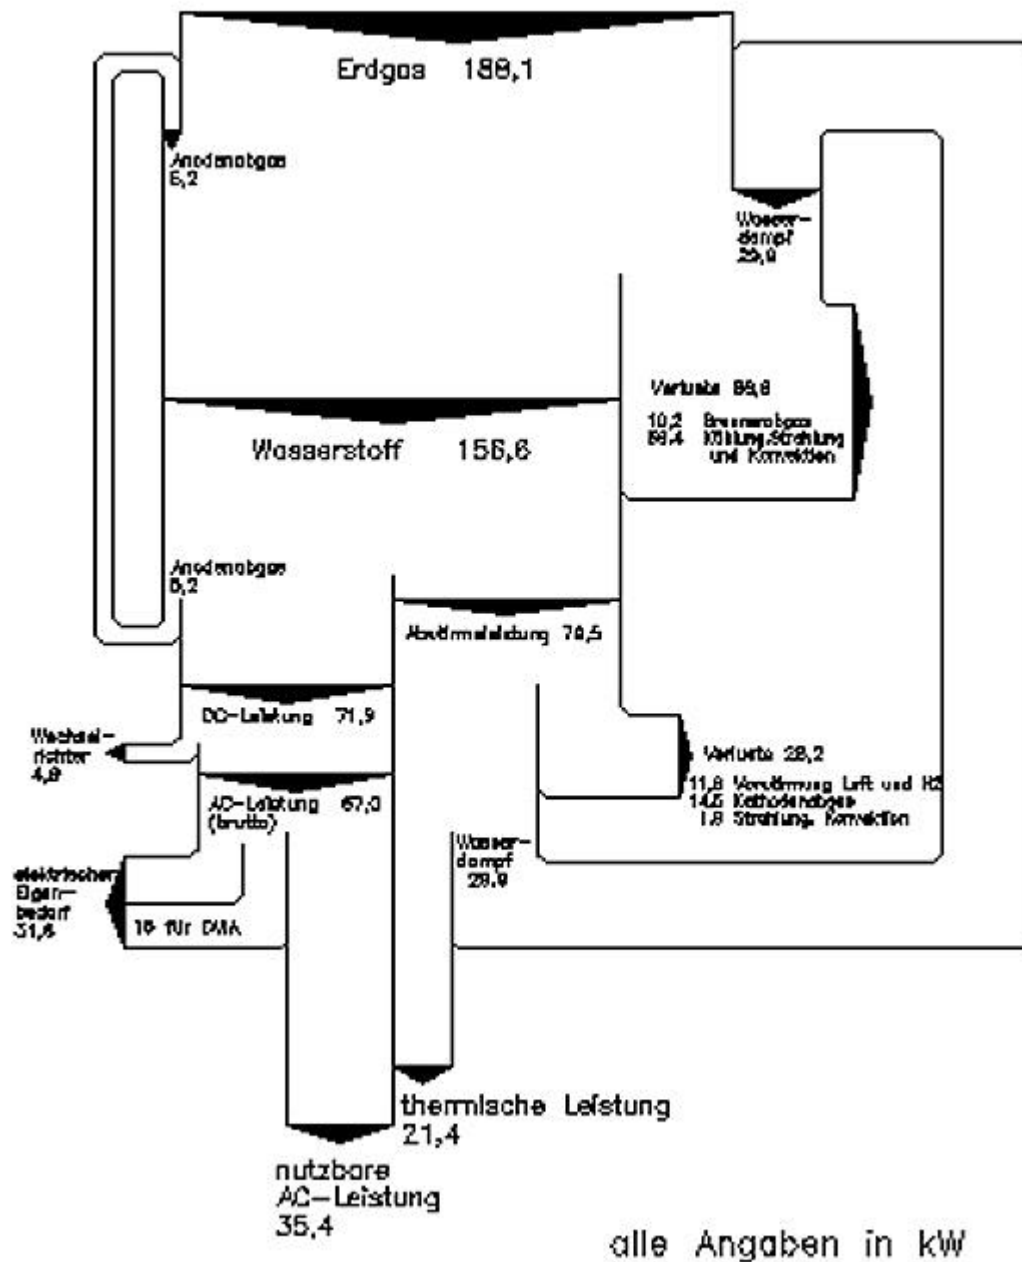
Erdgas 188,1

Anodenabgas 6,2

Wasserdampf 29,9

Verluste 59,6

10,2 Brennerabgas
89,4 Kühlung,Strahlung und Konvektion

Wasserstoff 156,6

Anodenabgas 6,2

Abwärmeleistung 79,5

DC-Leistung 71,9

Wechselrichter 4,9

Verluste 28,2

11,8 Verdämmung Luft und H2
14,6 Kathodenabgas
1,8 Strahlung, Konvektion

AC-Leistung 67,0 (brutto)

Wasserdampf 28,9

elektrischer Eigenbedarf 31,6

16 für DMA

thermische Leistung 21,4

nutzbare AC-Leistung 35,4

alle Angaben in kW